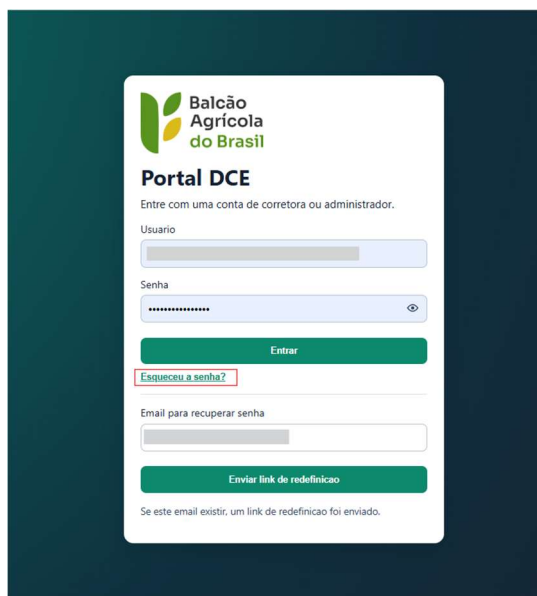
Balcão
Agrícola
do Brasil

Portal DCE

Entre com uma conta de corretora ou administrador.

Usuario

Senha

••••••••••••••••

Entrar

Esqueceu a senha?

Email para recuperar senha

Enviar link de redefinicao

Se este email existir, um link de redefinicao foi enviado.